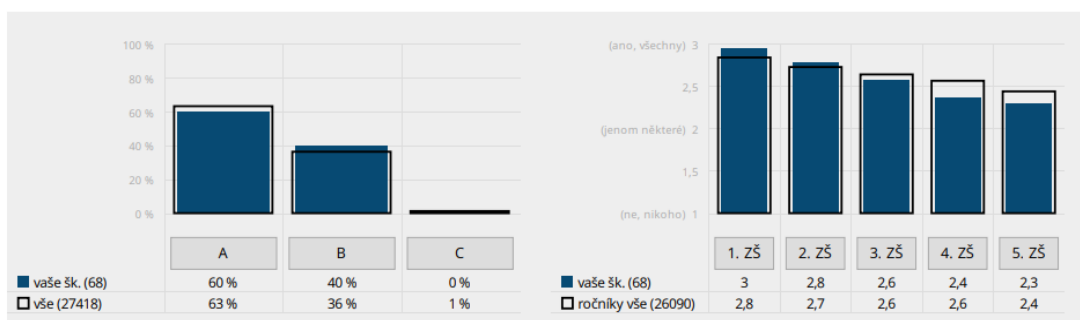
100 %
80 %
60 %
40 %
20 %
0 %

| | A | B | C |
|---|---|---|---|
| vaše šk. (68) | 60 % | 40 % | 0 % |
| vše (27418) | 63 % | 36 % | 1 % |

(ano, všechny) 3
2,5
(jenom některé) 2
1,5
(ne, nikoho) 1

| | 1. ZŠ | 2. ZŠ | 3. ZŠ | 4. ZŠ | 5. ZŠ |
|---|---|---|---|---|---|
| vaše šk. (68) | 3 | 2,8 | 2,6 | 2,4 | 2,3 |
| ročníky vše (26090) | 2,8 | 2,7 | 2,6 | 2,6 | 2,4 |